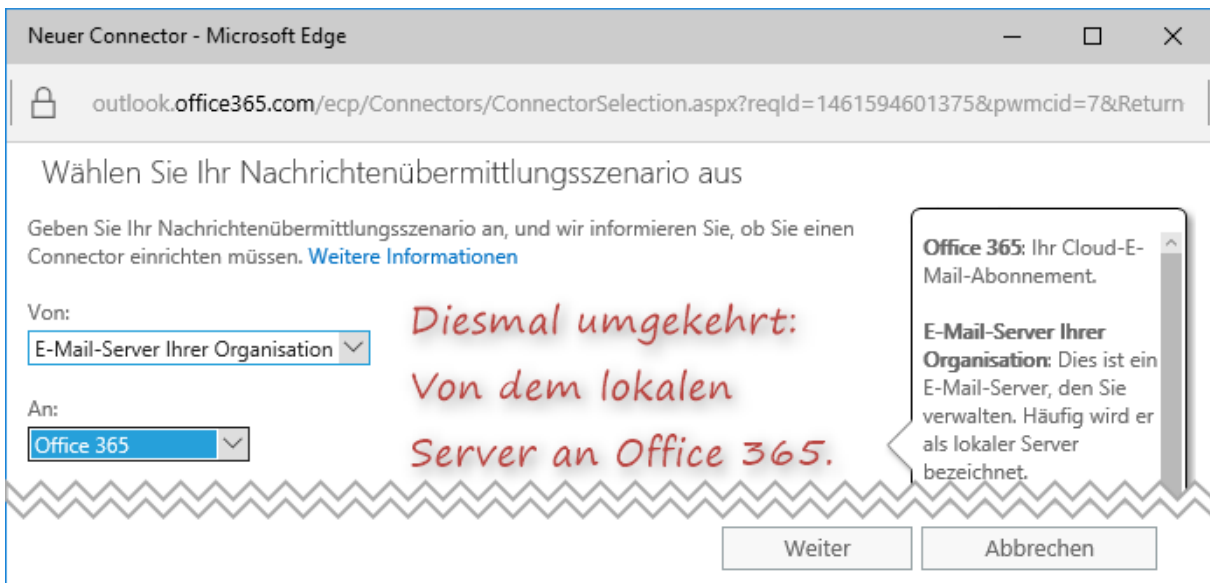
Neuer Connector - Microsoft Edge

outlook.office365.com/ecp/Connectors/ConnectorSelection.aspx?reqId=1461594601375&pwmcid=7&Return

Wählen Sie Ihr Nachrichtenübermittlungsszenario aus

Geben Sie Ihr Nachrichtenübermittlungsszenario an, und wir informieren Sie, ob Sie einen Connector einrichten müssen. Weitere Informationen

Von:

E-Mail-Server Ihrer Organisation

An:

Office 365

Diesmal umgekehrt: Von dem lokalen Server an Office 365.

Office 365: Ihr Cloud-E-Mail-Abonnement.

E-Mail-Server Ihrer Organisation: Dies ist ein E-Mail-Server, den Sie verwalten. Häufig wird er als lokaler Server bezeichnet.

Weiter

Abbrechen